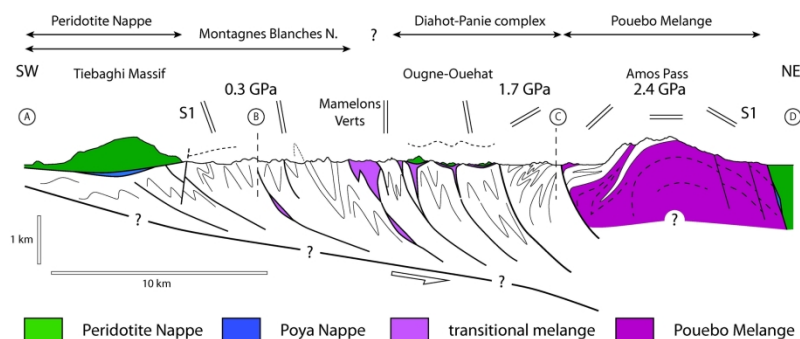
Peridotite Nappe
Montagnes Blanches N.
?
Diahot-Panie complex
Pouebo Melange

SW
Tiebaghi Massif
S1
0.3 GPa
Mamelons Verts
Ougne-Ouehat
1.7 GPa
Amos Pass
2.4 GPa
S1
NE

A
B
C
D

?
?
?
?

1 km
10 km

Peridotite Nappe
Poya Nappe
transitional melange
Pouebo Melange